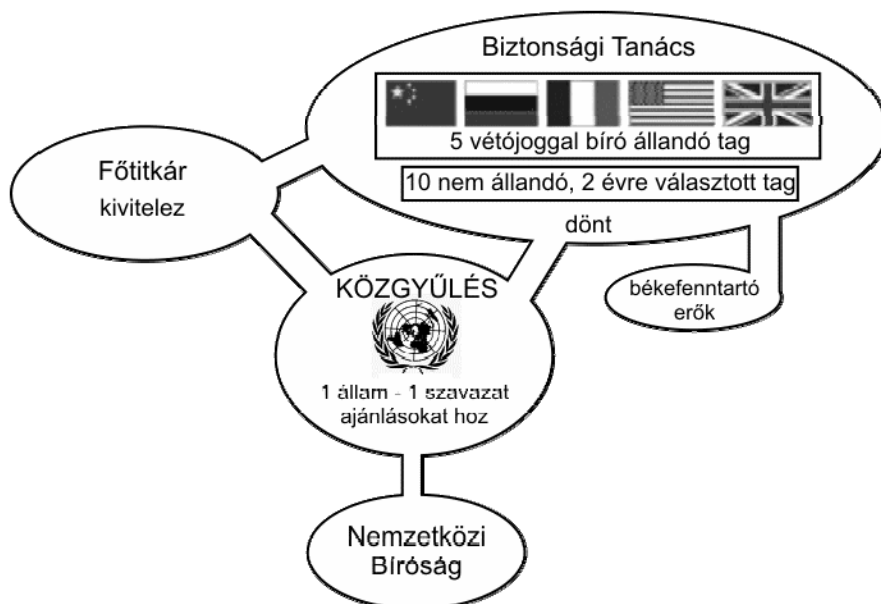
Biztonsági Tanács

5 vétójoggal bíró állandó tag

10 nem állandó, 2 évre választott tag

dönt

Főtitkár
kivitelez

KÖZGYŰLÉS

1 állam - 1 szavazat
ajánlásokat hoz

békefenntartó erők

Nemzetközi Bíróság